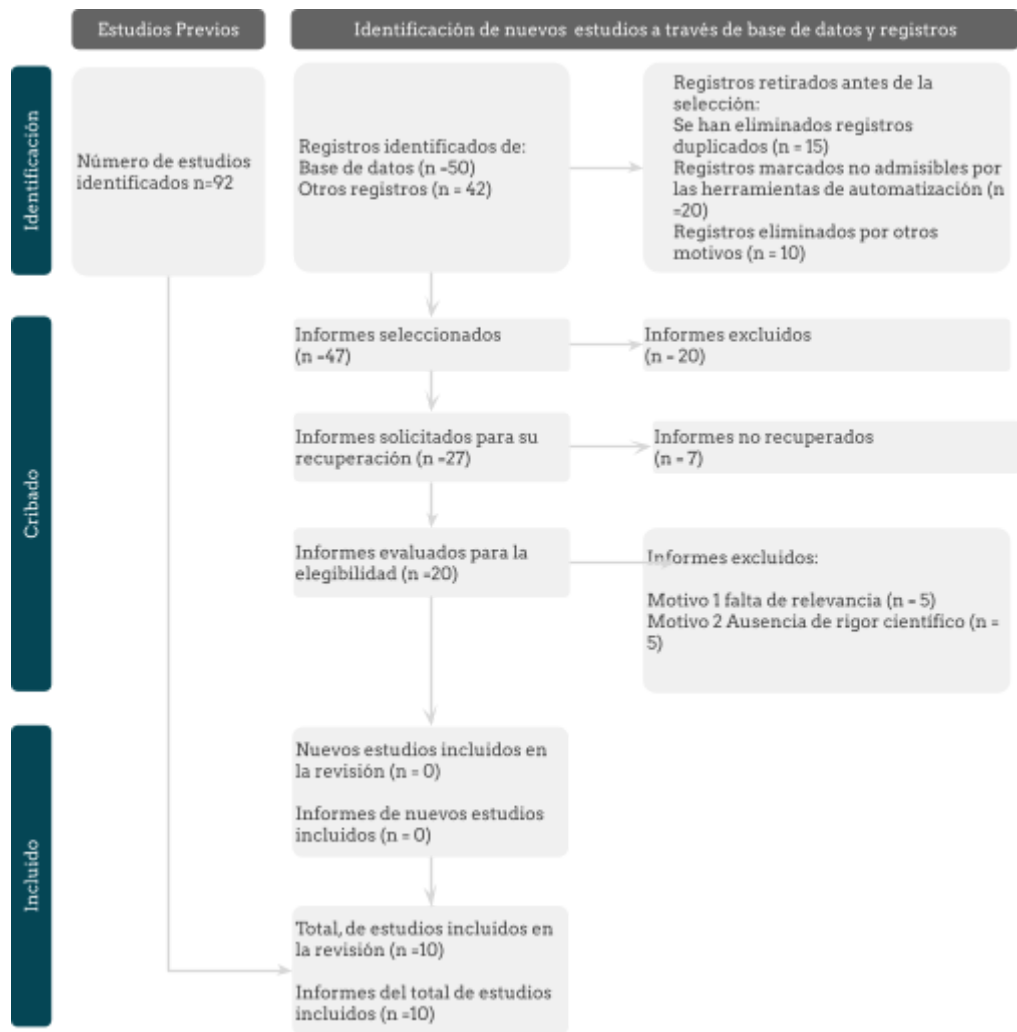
Estudios Previos

Identificación de nuevos estudios a través de base de datos y registros

Identificación

Número de estudios identificados n=92

Registros identificados de:
Base de datos (n =50)
Otros registros (n = 42)

Registros retirados antes de la selección:
Se han eliminados registros duplicados (n = 15)
Registros marcados no admisibles por las herramientas de automatización (n =20)
Registros eliminados por otros motivos (n = 10)

Cribado

Informes seleccionados (n =47)

Informes excluidos (n = 20)

Informes solicitados para su recuperación (n =27)

Informes no recuperados (n = 7)

Informes evaluados para la elegibilidad (n =20)

Informes excluidos:

Motivo 1 falta de relevancia (n = 5)
Motivo 2 Ausencia de rigor científico (n = 5)

Incluido

Nuevos estudios incluidos en la revisión (n = 0)

Informes de nuevos estudios incluidos (n = 0)

Total, de estudios incluidos en la revisión (n =10)

Informes del total de estudios incluidos (n =10)